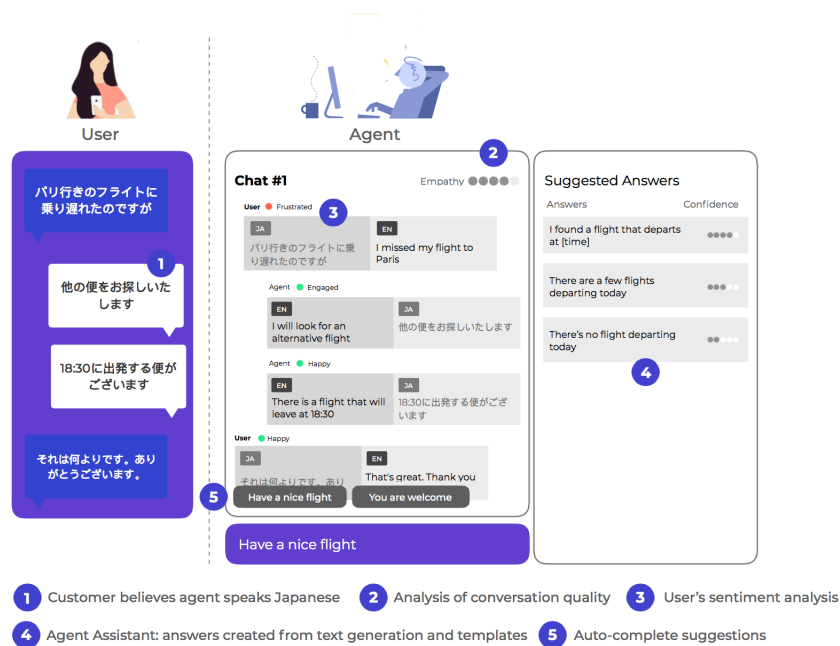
User

Agent

パリ行きのフライトに乗り遅れたのですが

1

他の便をお探しいたします

18:30に出発する便がございます

それは何よりです。ありがとうございます。

Chat #1

2

Empathy

User Frustrated

3

JA
パリ行きのフライトに乗り遅れたのですが

EN
I missed my flight to Paris

Agent Engaged

EN
I will look for an alternative flight

JA
他の便をお探しいたします

Agent Happy

EN
There is a flight that will leave at 18:30

JA
18:30に出発する便がございます

User Happy

JA
それは何よりです。ありがとう

EN
That's great. Thank you

5

Have a nice flight

You are welcome

Have a nice flight

Suggested Answers

Answers

Confidence

I found a flight that departs at [time]

There are a few flights departing today

There's no flight departing today

4

1 Customer believes agent speaks Japanese

2 Analysis of conversation quality

3 User's sentiment analysis

4 Agent Assistant: answers created from text generation and templates

5 Auto-complete suggestions